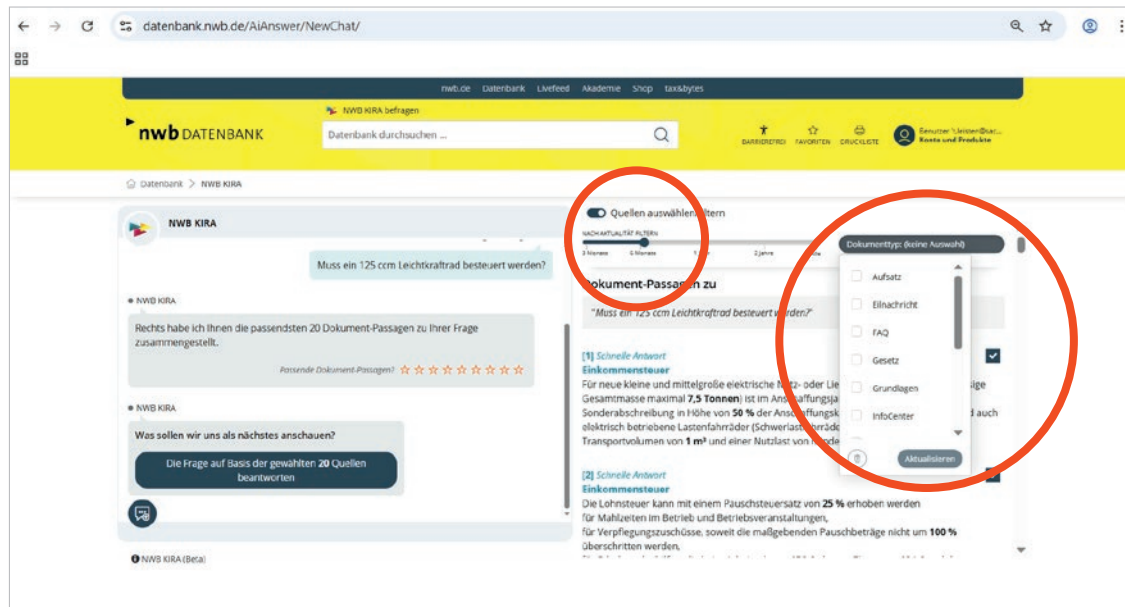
datenbank.nwb.de/AiAnswer/NewChat/

nwb.de Datenbank Livefeed Akademie Shop tax&bytes

NWB KIRA befragen

nwb DATENBANK

Datenbank durchsuchen ...

BARRIEREFREI FAVORITEN DRUCKLISTE

Benutzer: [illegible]
Konto und Produkte

Datenbank > NWB KIRA

NWB KIRA

Muss ein 125 ccm Leichtkraftrad besteuert werden?

NWB KIRA

Rechts habe ich Ihnen die passendsten 20 Dokument-Passagen zu Ihrer Frage zusammengestellt.

Passende Dokument-Passagen? ☆☆☆☆☆☆☆☆☆☆

NWB KIRA

Was sollen wir uns als nächstes anschauen?

Die Frage auf Basis der gewählten 20 Quellen beantworten

NWB KIRA (Beta)

Quellen auswählen/filtern

NACH AKTUALITÄT FILTERN

3 Monate 6 Monate 1 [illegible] 2 Jahre

Dokument-Passagen zu

"Muss ein 125 ccm Leichtkraftrad besteuert werden?"

[1] Schnelle Antwort
Einkommensteuer
Für neue kleine und mittelgroße elektrische Nutz- oder Lie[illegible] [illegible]sige Gesamtmasse maximal 7,5 Tonnen) ist im Anschaffungsja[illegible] Sonderabschreibung in Höhe von 50 % der Anschaffungsk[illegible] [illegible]d auch elektrisch betriebene Lastenfahrräder (Schwerlast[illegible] Transportvolumen von 1 m³ und einer Nutzlast von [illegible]

[2] Schnelle Antwort
Einkommensteuer
Die Lohnsteuer kann mit einem Pauschsteuersatz von 25 % erhoben werden
für Mahlzeiten im Betrieb und Betriebsveranstaltungen,
für Verpflegungszuschüsse, soweit die maßgebenden Pauschbeträge nicht um 100 % überschritten werden,

Dokumenttyp: (keine Auswahl)

Aufsatz
Eilnachricht
FAQ
Gesetz
Grundlagen
InfoCenter

Aktualisieren